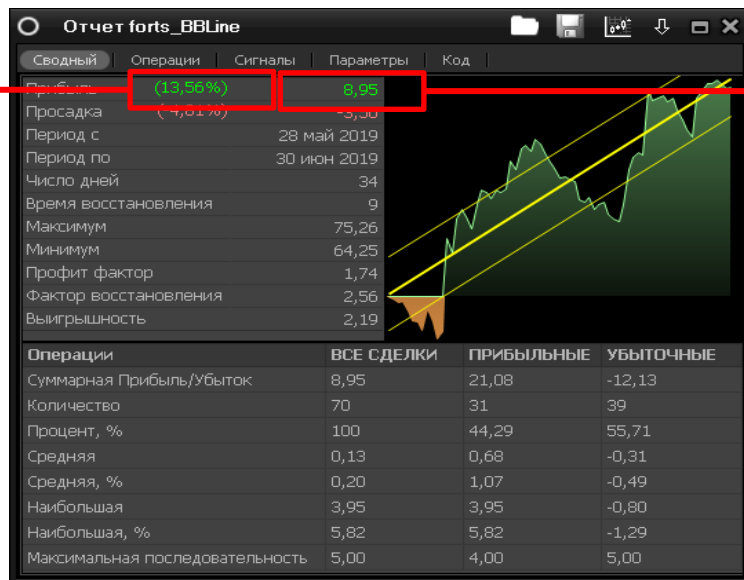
Отчет forts_BBLine

Сводный | Операции | Сигналы | Параметры | Код

| | | |
|---|---|---|
| Прибыль | (13,56%) | 8,95 |
| Просадка | (-4,81%) | -3,30 |
| Период с | | 28 май 2019 |
| Период по | | 30 июн 2019 |
| Число дней | | 34 |
| Время восстановления | | 9 |
| Максимум | | 75,26 |
| Минимум | | 64,25 |
| Профит фактор | | 1,74 |
| Фактор восстановления | | 2,56 |
| Выигрышность | | 2,19 |

| Операции | ВСЕ СДЕЛКИ | ПРИБЫЛЬНЫЕ | УБЫТОЧНЫЕ |
|---|---|---|---|
| Суммарная Прибыль/Убыток | 8,95 | 21,08 | -12,13 |
| Количество | 70 | 31 | 39 |
| Процент, % | 100 | 44,29 | 55,71 |
| Средняя | 0,13 | 0,68 | -0,31 |
| Средняя, % | 0,20 | 1,07 | -0,49 |
| Наибольшая | 3,95 | 3,95 | -0,80 |
| Наибольшая, % | 5,82 | 5,82 | -1,29 |
| Максимальная последовательность | 5,00 | 4,00 | 5,00 |